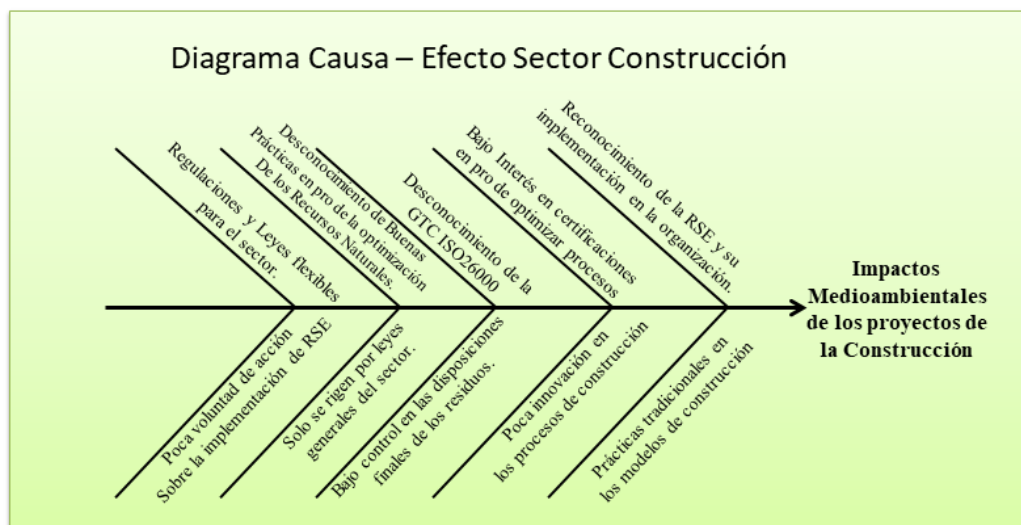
Diagrama Causa – Efecto Sector Construcción

Regulaciones y Leyes flexibles para el sector.

Desconocimiento de Buenas Prácticas en pro de la optimización De los Recursos Naturales.

Desconocimiento de la GTC ISO26000

Bajo Interés en certificaciones en pro de optimizar procesos

Reconocimiento de la RSE y su implementación en la organización.

Impactos Medioambientales de los proyectos de la Construcción

Poca voluntad de acción Sobre la implementación de RSE

Solo se rigen por leyes generales del sector.

Bajo control en las disposiciones finales de los residuos.

Poca innovación en los procesos de construcción

Prácticas tradicionales en los modelos de construcción